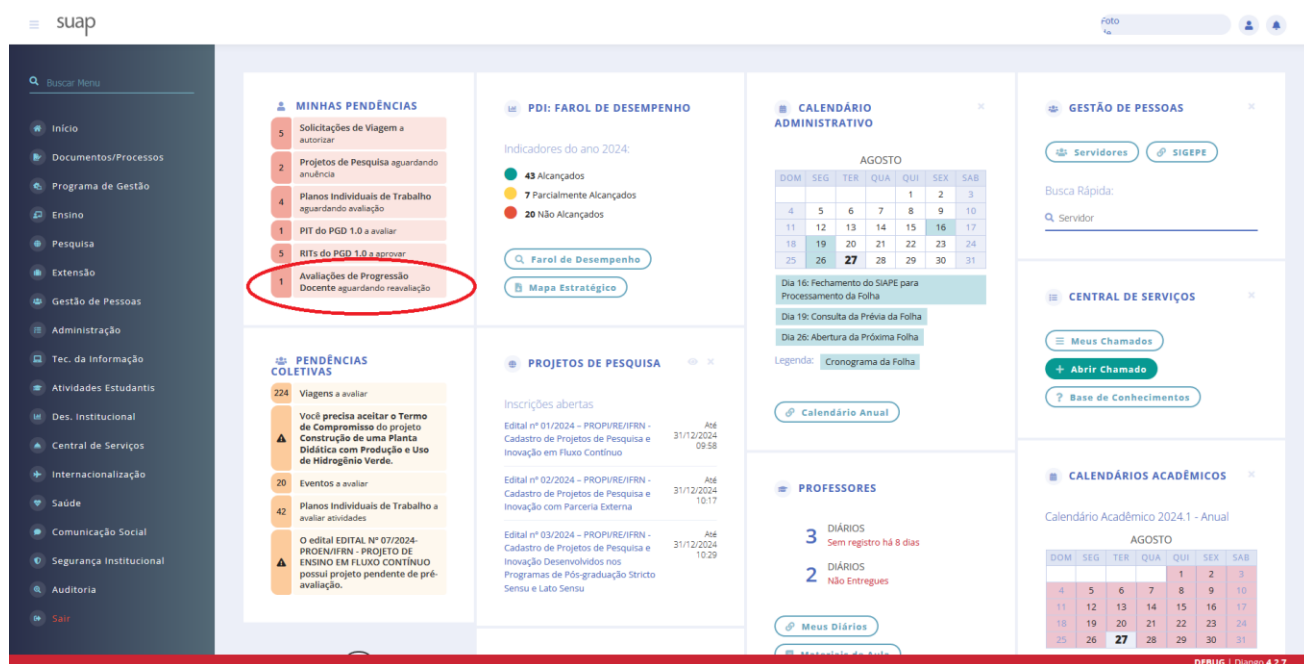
suap

Foto

Buscar Menu

Início
Documentos/Processos
Programa de Gestão
Ensino
Pesquisa
Extensão
Gestão de Pessoas
Administração
Tec. da Informação
Atividades Estudantis
Des. Institucional
Central de Serviços
Internacionalização
Saúde
Comunicação Social
Segurança Institucional
Auditoria
Sair

MINHAS PENDÊNCIAS

5 Solicitações de Viagem a autorizar
2 Projetos de Pesquisa aguardando anuência
4 Planos Individuais de Trabalho aguardando avaliação
1 PIT do PGD 1.0 a avaliar
5 RITs do PGD 1.0 a aprovar
1 Avaliações de Progressão Docente aguardando reavaliação

PENDÊNCIAS COLETIVAS

224 Viagens a avaliar
Você precisa aceitar o Termo de Compromisso do projeto Construção de uma Planta Didática com Produção e Uso de Hidrogênio Verde.
20 Eventos a avaliar
42 Planos Individuais de Trabalho a avaliar atividades
O edital EDITAL Nº 07/2024-PROEN/IFRN - PROJETO DE ENSINO EM FLUXO CONTÍNUO possui projeto pendente de pré-avaliação.

PDI: FAROL DE DESEMPENHO

Indicadores do ano 2024:
43 Alcançados
7 Parcialmente Alcançados
20 Não Alcançados

Farol de Desempenho
Mapa Estratégico

PROJETOS DE PESQUISA

Inscrições abertas

Edital nº 01/2024 – PROPI/RE/IFRN - Cadastro de Projetos de Pesquisa e Inovação em Fluxo Contínuo
Até 31/12/2024 09:58

Edital nº 02/2024 – PROPI/RE/IFRN - Cadastro de Projetos de Pesquisa e Inovação com Parceria Externa
Até 31/12/2024 10:17

Edital nº 03/2024 – PROPI/RE/IFRN - Cadastro de Projetos de Pesquisa e Inovação Desenvolvidos nos Programas de Pós-graduação Stricto Sensu e Lato Sensu
Até 31/12/2024 10:29

CALENDÁRIO ADMINISTRATIVO

AGOSTO

| DOM | SEG | TER | QUA | QUI | SEX | SAB |
|---|---|---|---|---|---|---|
| | | | | 1 | 2 | 3 |
| 4 | 5 | 6 | 7 | 8 | 9 | 10 |
| 11 | 12 | 13 | 14 | 15 | 16 | 17 |
| 18 | 19 | 20 | 21 | 22 | 23 | 24 |
| 25 | 26 | 27 | 28 | 29 | 30 | 31 |

Dia 16: Fechamento do SIAPE para Processamento da Folha
Dia 19: Consulta da Prévia da Folha
Dia 26: Abertura da Próxima Folha

Legenda: Cronograma da Folha

Calendário Anual

PROFESSORES

3 DIÁRIOS Sem registro há 8 dias
2 DIÁRIOS Não Entregues

Meus Diários
Materiais de Aula

GESTÃO DE PESSOAS

Servidores
SIGEPE

Busca Rápida:
Servidor

CENTRAL DE SERVIÇOS

Meus Chamados
Abrir Chamado
Base de Conhecimentos

CALENDÁRIOS ACADÊMICOS

Calendário Acadêmico 2024.1 - Anual

AGOSTO

| DOM | SEG | TER | QUA | QUI | SEX | SAB |
|---|---|---|---|---|---|---|
| | | | | 1 | 2 | 3 |
| 4 | 5 | 6 | 7 | 8 | 9 | 10 |
| 11 | 12 | 13 | 14 | 15 | 16 | 17 |
| 18 | 19 | 20 | 21 | 22 | 23 | 24 |
| 25 | 26 | 27 | 28 | 29 | 30 | 31 |

DEBUG | Django 4.2.7